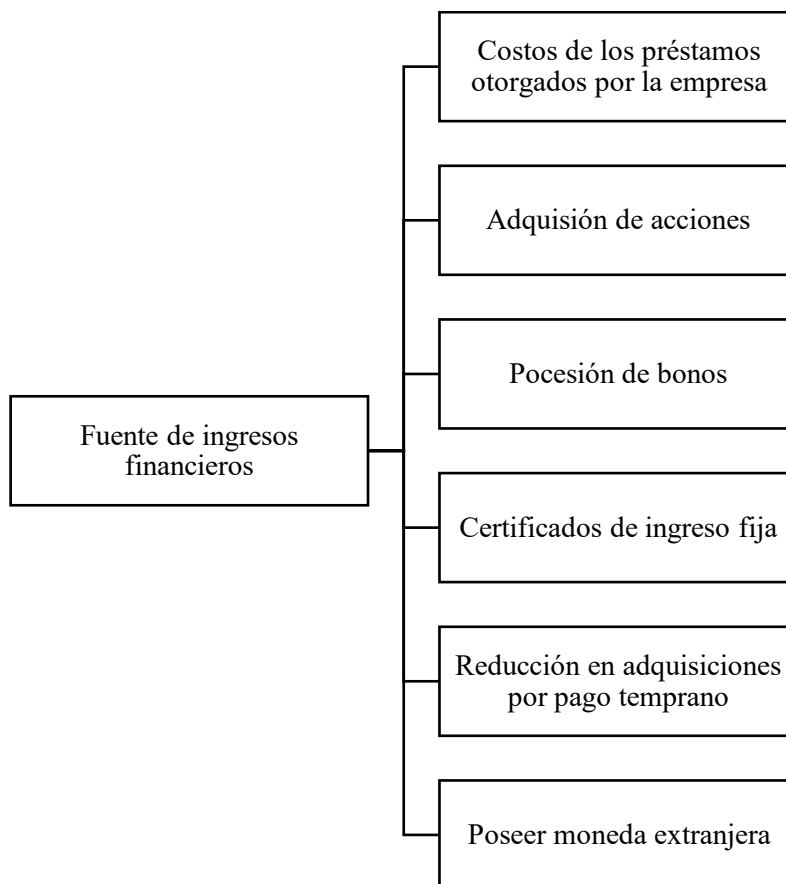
Fuente de ingresos financieros

Costos de los préstamos otorgados por la empresa

Adquisión de acciones

Pocesión de bonos

Certificados de ingreso fija

Reducción en adquisiciones por pago temprano

Poseer moneda extranjera